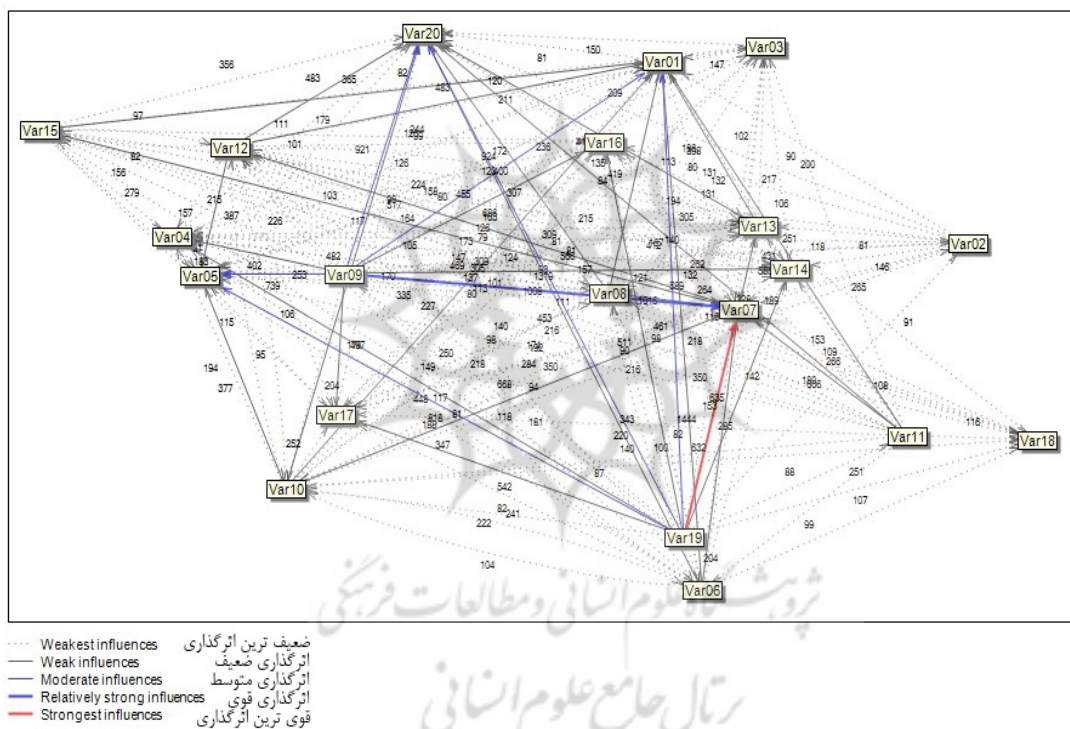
Var20
Var01
Var03
Var15
Var12
Var16
Var13
Var02
Var04
Var05
Var09
Var14
Var08
Var07
Var17
Var11
Var18
Var10
Var19
Var06

356
483
365
82
81
150
147
97
111
179
483
120
211
209
101
921
1244
128
924
172
236
135
102
90
200
82
156
279
157
213
387
226
103
117
164
224
158
80
455
307
215
113
80
131
132
131
217
106
194
305
251
118
81
146
265
482
402
253
739
170
335
227
105
173
126
79
124
309
81
150
121
132
262
264
189
91
115
106
95
194
377
204
250
149
218
140
98
453
216
511
461
98
218
350
153
109
266
108
142
116
117
428
81
118
668
94
284
350
161
343
220
140
100
82
1444
832
265
88
251
107
99
252
347
87
542
82
241
222
104
204

ثروبشكاه علوم انساني ومطالعات فرهنگي
رتال جامع علوم انساني

Weakest influences ضعیف ترین اثرگذاری
Weak influences اثرگذاری ضعیف
Moderate influences اثرگذاری متوسط
Relatively strong influences اثرگذاری قوی
Strongest influences قوی ترین اثرگذاری